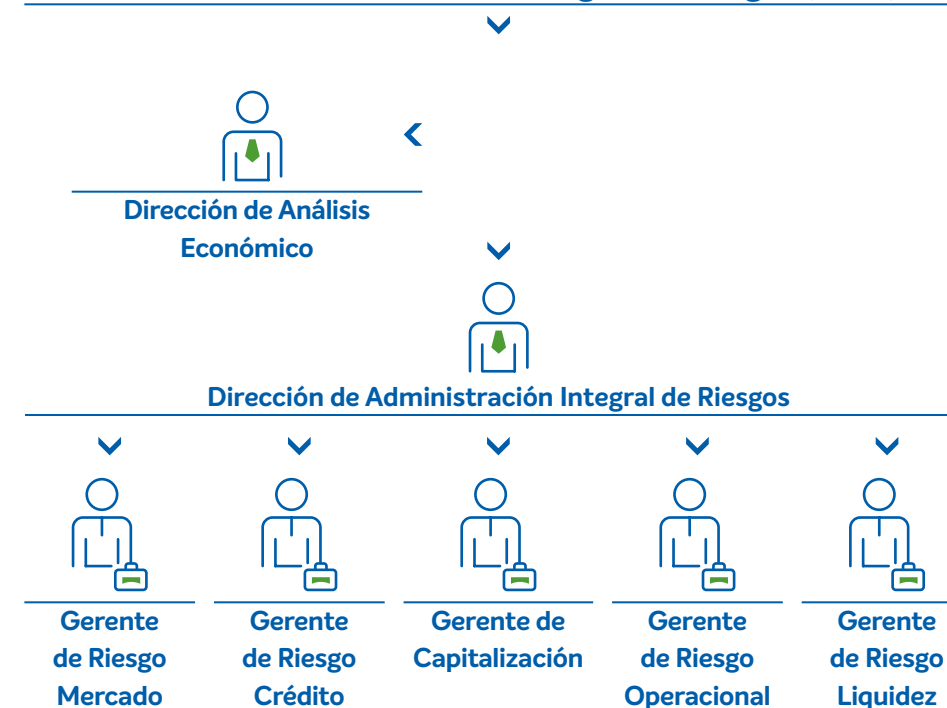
Dirección de Análisis Económico

Dirección de Administración Integral de Riesgos

Gerente de Riesgo Mercado

Gerente de Riesgo Crédito

Gerente de Capitalización

Gerente de Riesgo Operacional

Gerente de Riesgo Liquidez